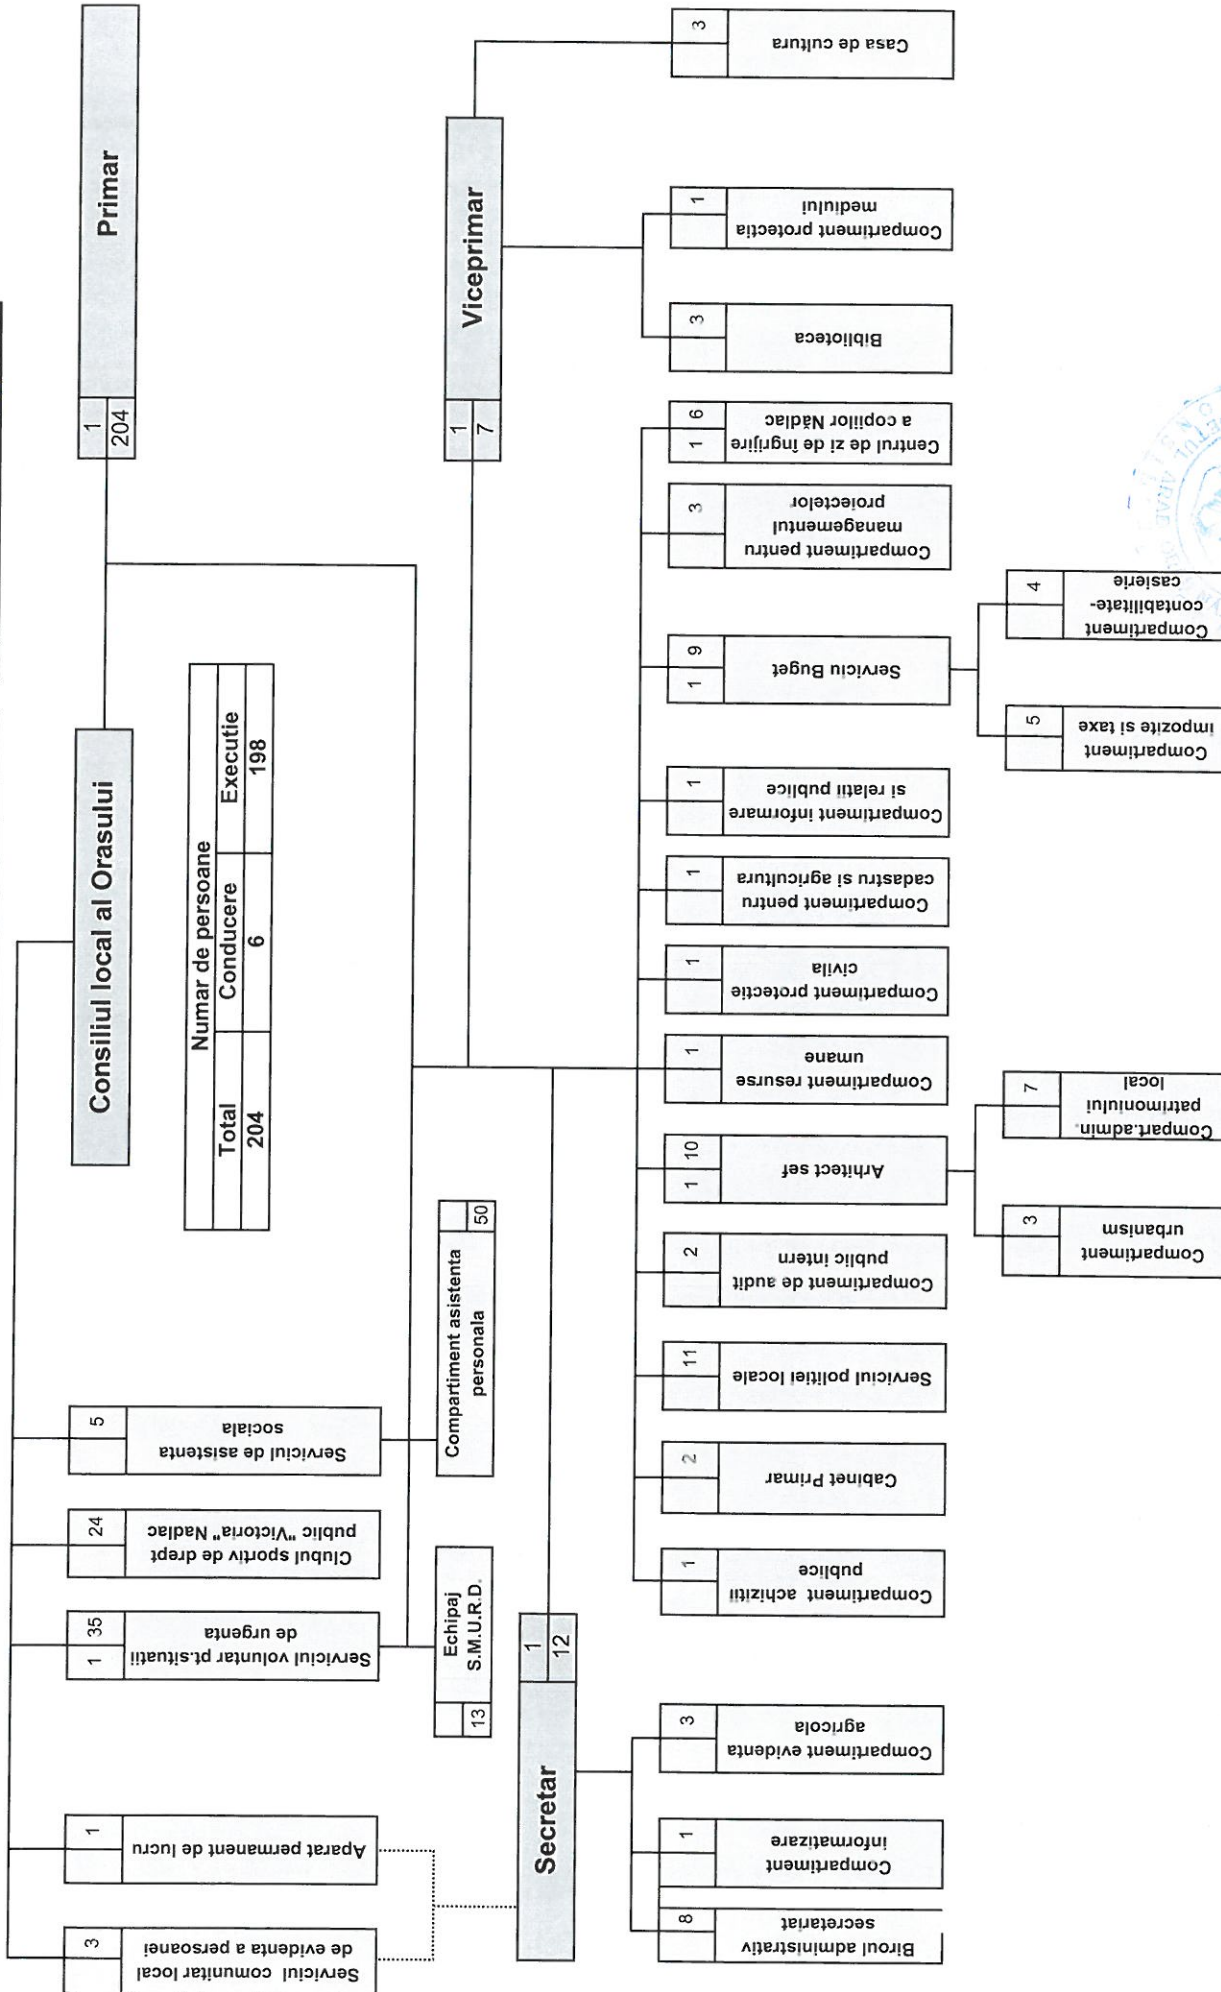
Primar
1
204

Consiliul local al Orasului

Numar de persoane
| Total | Conducere | Executie |
|---|---|---|
| 204 | 6 | 198 |

Viceprimar
1
7

Secretar
1
12

Casa de cultura
3

Compartiment protectia mediului
1

Biblioteca
3

Centrul de zi de îngrijire a copiilor Nădlac
1
6

Compartiment pentru managementul proiectelor
3

Serviciu Buget
1
9

Compartiment contabilitate-casierie
4

Compartiment impozite si taxe
5

Compartiment informare si relatii publice
1

Compartiment pentru cadastru si agricultura
1

Compartiment protectie civila
1

Compartiment resurse umane
1

Arhitect sef
1
10

Compart.admin. patrimoniului local
7

Compartiment urbanism
3

Compartiment de audit public intern
2

Serviciul politiei locale
11

Cabinet Primar
2

Compartiment achizitii publice
1

Compartiment evidenta agricola
3

Compartiment informatizare
1

Biroul administrativ secretariat
8

Serviciul de asistenta sociala
5

Compartiment asistenta personala
50

Clubul sportiv de drept public "Victoria" Nadlac
24

Serviciul voluntar pt.situatii de urgenta
1
35

Echipaj S.M.U.R.D.
13

Aparat permanent de lucru
1

Serviciul comunitar local de evidenta a persoanei
3